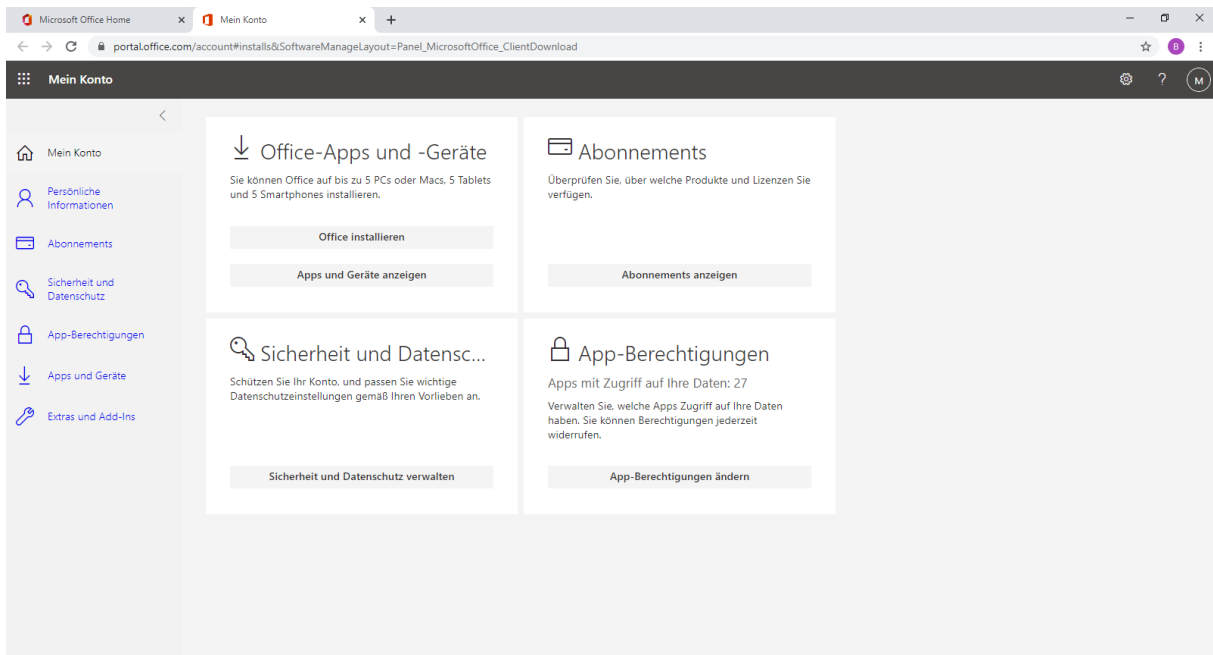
Microsoft Office Home ×
Mein Konto ×
+

portal.office.com/account#installs&SoftwareManageLayout=Panel_MicrosoftOffice_ClientDownload

B

Mein Konto

?

M

Mein Konto

Persönliche Informationen

Abonnements

Sicherheit und Datenschutz

App-Berechtigungen

Apps und Geräte

Extras und Add-Ins

Office-Apps und -Geräte

Sie können Office auf bis zu 5 PCs oder Macs, 5 Tablets und 5 Smartphones installieren.

Office installieren

Apps und Geräte anzeigen

Abonnements

Überprüfen Sie, über welche Produkte und Lizenzen Sie verfügen.

Abonnements anzeigen

Sicherheit und Datensc...

Schützen Sie Ihr Konto, und passen Sie wichtige Datenschutzeinstellungen gemäß Ihren Vorlieben an.

Sicherheit und Datenschutz verwalten

App-Berechtigungen

Apps mit Zugriff auf Ihre Daten: 27

Verwalten Sie, welche Apps Zugriff auf Ihre Daten haben. Sie können Berechtigungen jederzeit widerrufen.

App-Berechtigungen ändern